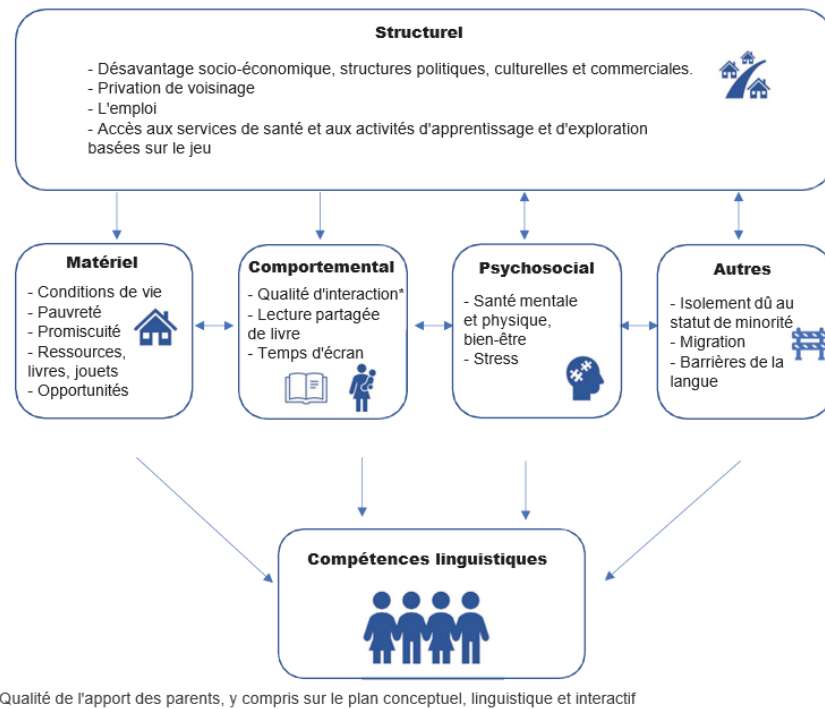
Structurel

- Désavantage socio-économique, structures politiques, culturelles et commerciales.
- Privation de voisinage
- L'emploi
- Accès aux services de santé et aux activités d'apprentissage et d'exploration basées sur le jeu

Matériel

- Conditions de vie
- Pauvreté
- Promiscuité
- Ressources, livres, jouets
- Opportunités

Comportemental

- Qualité d'interaction*
- Lecture partagée de livre
- Temps d'écran

Psychosocial

- Santé mentale et physique, bien-être
- Stress

Autres

- Isolement dû au statut de minorité
- Migration
- Barrières de la langue

Compétences linguistiques

Qualité de l'apport des parents, y compris sur le plan conceptuel, linguistique et interactif